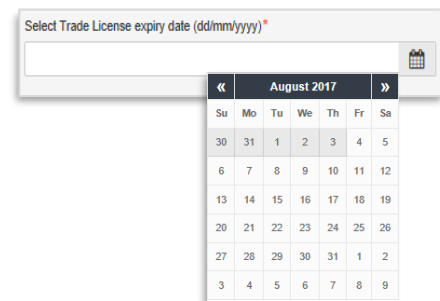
Select Trade License expiry date (dd/mm/yyyy)*

| « | August 2017 | | | | | » |
|---|---|---|---|---|---|---|
| Su | Mo | Tu | We | Th | Fr | Sa |
| 30 | 31 | 1 | 2 | 3 | 4 | 5 |
| 6 | 7 | 8 | 9 | 10 | 11 | 12 |
| 13 | 14 | 15 | 16 | 17 | 18 | 19 |
| 20 | 21 | 22 | 23 | 24 | 25 | 26 |
| 27 | 28 | 29 | 30 | 31 | 1 | 2 |
| 3 | 4 | 5 | 6 | 7 | 8 | 9 |